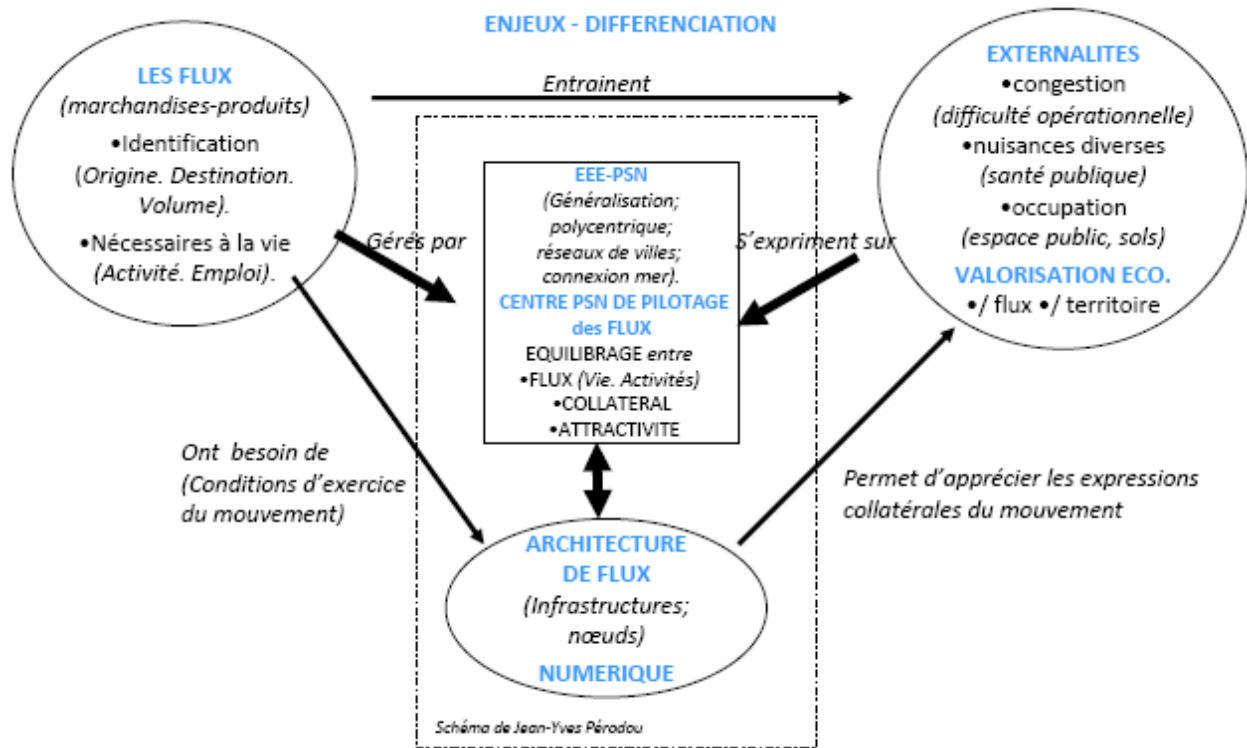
ENJEUX - DIFFERENCIATION

LES FLUX
(marchandises-produits)
•Identification
(Origine. Destination. Volume).
•Nécessaires à la vie
(Activité. Emploi).

Entrainent

EXTERNALITES
•congestion
(difficulté opérationnelle)
•nuisances diverses
(santé publique)
•occupation
(espace public, sols)
VALORISATION ECO.
•/ flux •/ territoire

Gérés par

S'expriment sur

EEE-PSN
(Généralisation; polycentrique; réseaux de villes; connexion mer).
CENTRE PSN DE PILOTAGE des FLUX
EQUILIBRAGE entre
•FLUX (Vie. Activités)
•COLLATERAL
•ATTRACTIVITE

Ont besoin de
(Conditions d'exercice du mouvement)

Permet d'apprécier les expressions collatérales du mouvement

ARCHITECTURE DE FLUX
(Infrastructures; nœuds)
NUMERIQUE

Schéma de Jean-Yves Pérodou